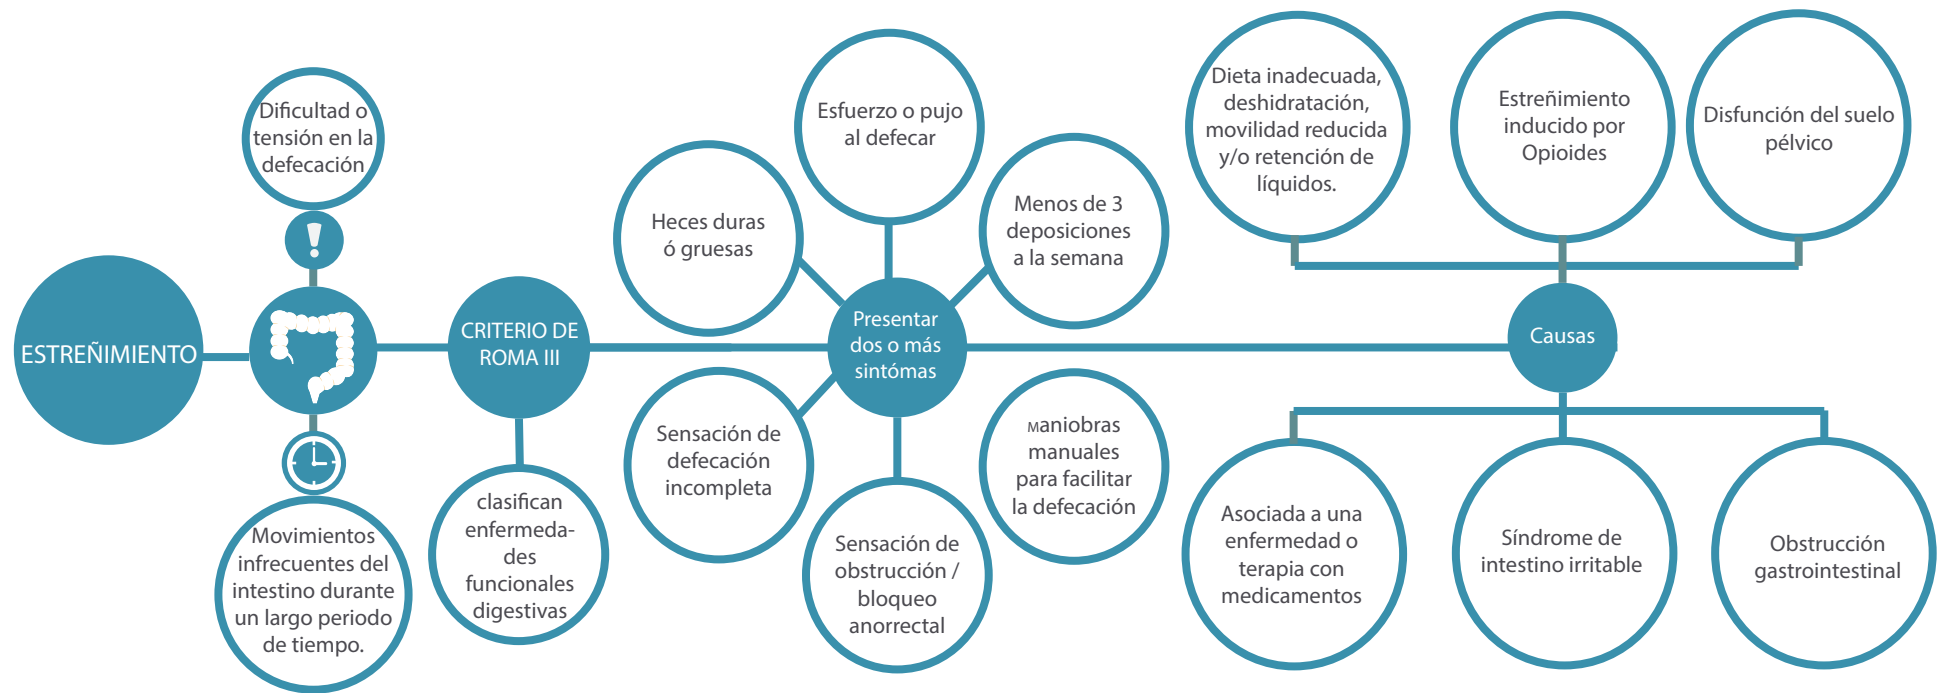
ESTREÑIMIENTO

Dificultad o tensión en la defecación

!

Movimientos infrecuentes del intestino durante un largo periodo de tiempo.

CRITERIO DE ROMA III

clasifican enfermedades funcionales digestivas

Presentar dos o más sintómas

Heces duras ó gruesas

Esfuerzo o pujo al defecar

Menos de 3 deposiciones a la semana

Sensación de defecación incompleta

Sensación de obstrucción / bloqueo anorrectal

Maniobras manuales para facilitar la defecación

Causas

Dieta inadecuada, deshidratación, movilidad reducida y/o retención de líquidos.

Estreñimiento inducido por Opioides

Disfunción del suelo pélvico

Asociada a una enfermedad o terapia con medicamentos

Síndrome de intestino irritable

Obstrucción gastrointestinal